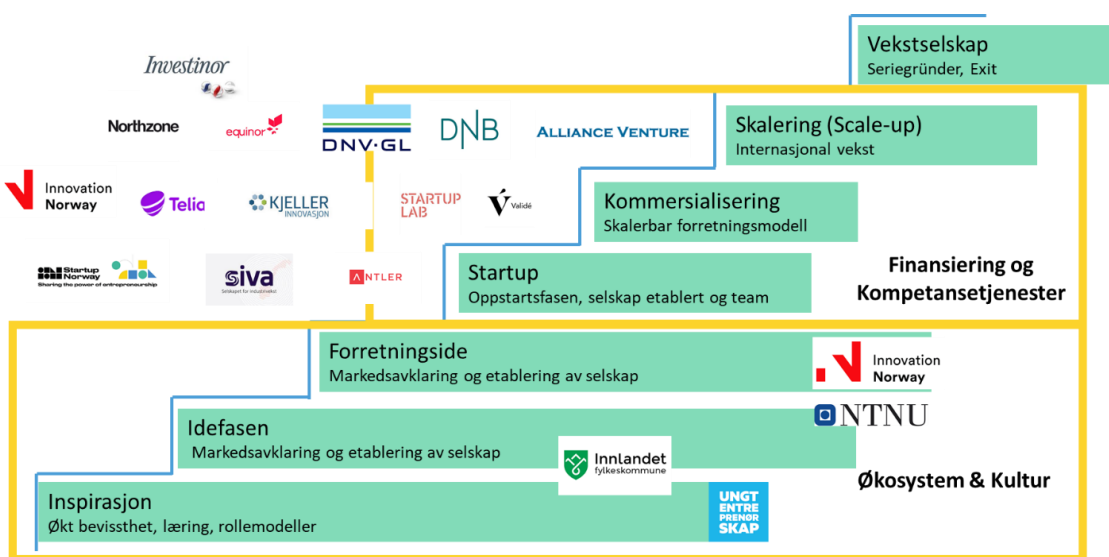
Vekstselskap
Seriegründer, Exit

Investinor

Northzone

equinor

DNV·GL

DNB

ALLIANCE VENTURE

Skalering (Scale-up)
Internasjonal vekst

Innovation Norway

Telia

KJELLER INNOVASJON

STARTUP LAB

Validé

Kommersialisering
Skalerbar forretningsmodell

Startup Norway
Sharing the power of entrepreneurship

siva
Selskapet for industrivekst

ANTLER

Startup
Oppstartsfasen, selskap etablert og team

Finansiering og Kompetansetjenester

Forretningside
Markedsavklaring og etablering av selskap

Innovation Norway

NTNU

Idefasen
Markedsavklaring og etablering av selskap

Innlandet fylkeskommune

Økosystem & Kultur

Inspirasjon
Økt bevissthet, læring, rollemodeller

UNGT ENTRE PRENØR SKAP